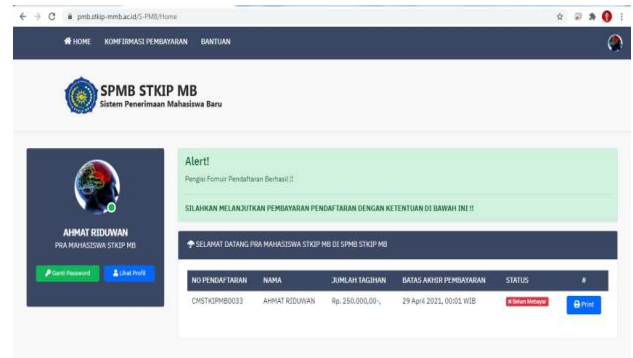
pmb.stkip-mmb.ac.id/S-PMB/Home

HOME KOMFIRMASI PEMBAYARAN BANTUAN

SPMB STKIP MB
Sistem Penerimaan Mahasiswa Baru

AHMAT RIDUWAN
PRA MAHASISWA STKIP MB

Ganti Password Lihat Profil

Alert!
Pengisi Fomuir Pendaftaran Berhasil !!

SILAHKAN MELANJUTKAN PEMBAYARAN PENDAFTARAN DENGAN KETENTUAN DI BAWAH INI !!

SELAMAT DATANG PRA MAHASISWA STKIP MB DI SPMB STKIP MB

| NO PENDAFTARAN | NAMA | JUMLAH TAGIHAN | BATAS AKHIR PEMBAYARAN | STATUS | # |
|---|---|---|---|---|---|
| CMSTKIPMB0033 | AHMAT RIDUWAN | Rp. 250.000,00-, | 29 April 2021, 00:01 WIB | Belum Mebayar | Print |